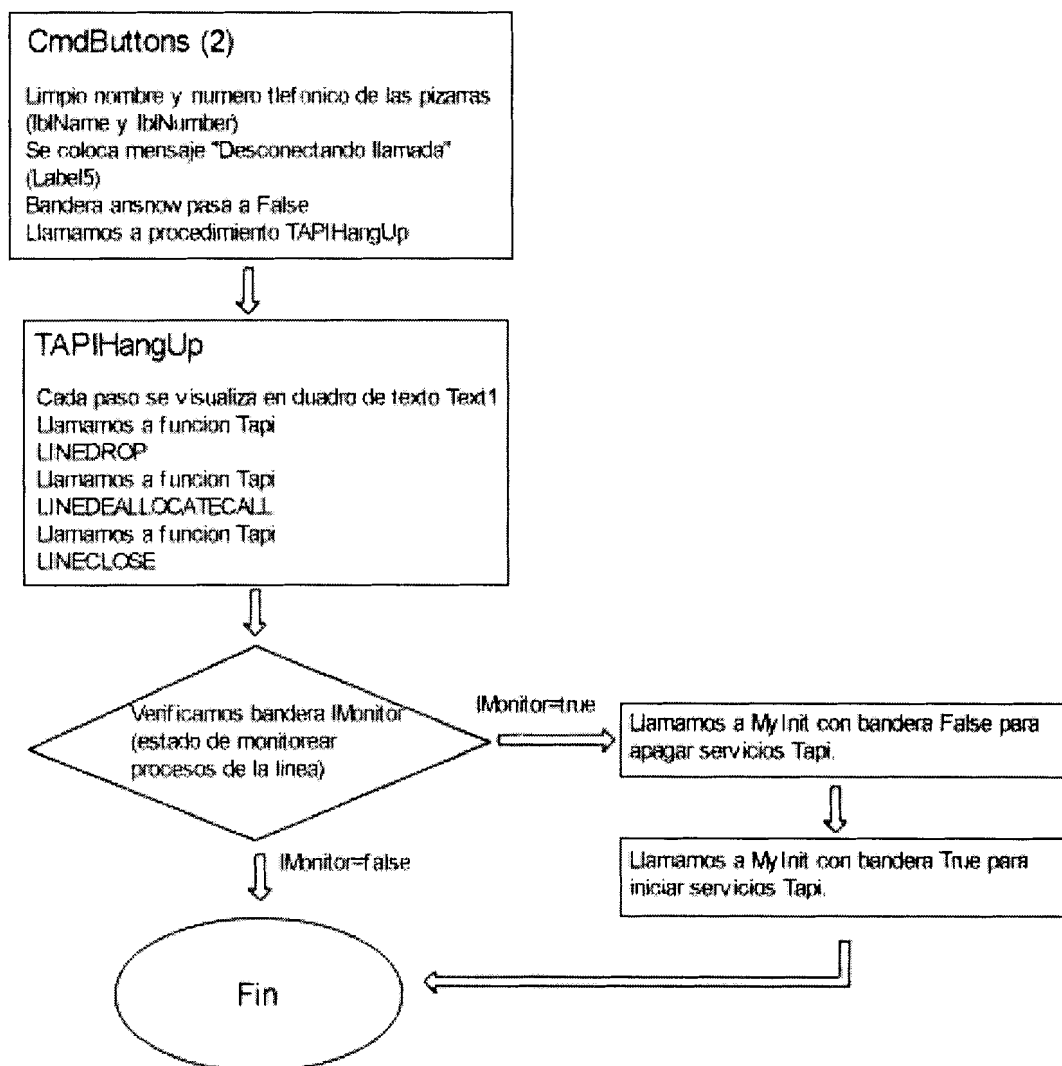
CmdButtons (2)

Limpio nombre y numero tlefonico de las pizarras (lblName y lblNumber)
Se coloca mensaje "Desconectando llamada" (Label5)
Bandera ansnow pasa a False
Llamamos a procedimiento TAPIHangUp

TAPIHangUp

Cada paso se visualiza en duadro de texto Text1
Llamamos a funcion Tapi
LINEDROP
Llamamos a funcion Tapi
LINEDEALLOCATECALL
Llamamos a funcion Tapi
LINECLOSE

Verificamos bandera lMonitor (estado de monitorear procesos de la linea)

lMonitor=true

Llamamos a MyInit con bandera False para apagar servicios Tapi.

Llamamos a MyInit con bandera True para iniciar servicios Tapi.

lMonitor=false

Fin